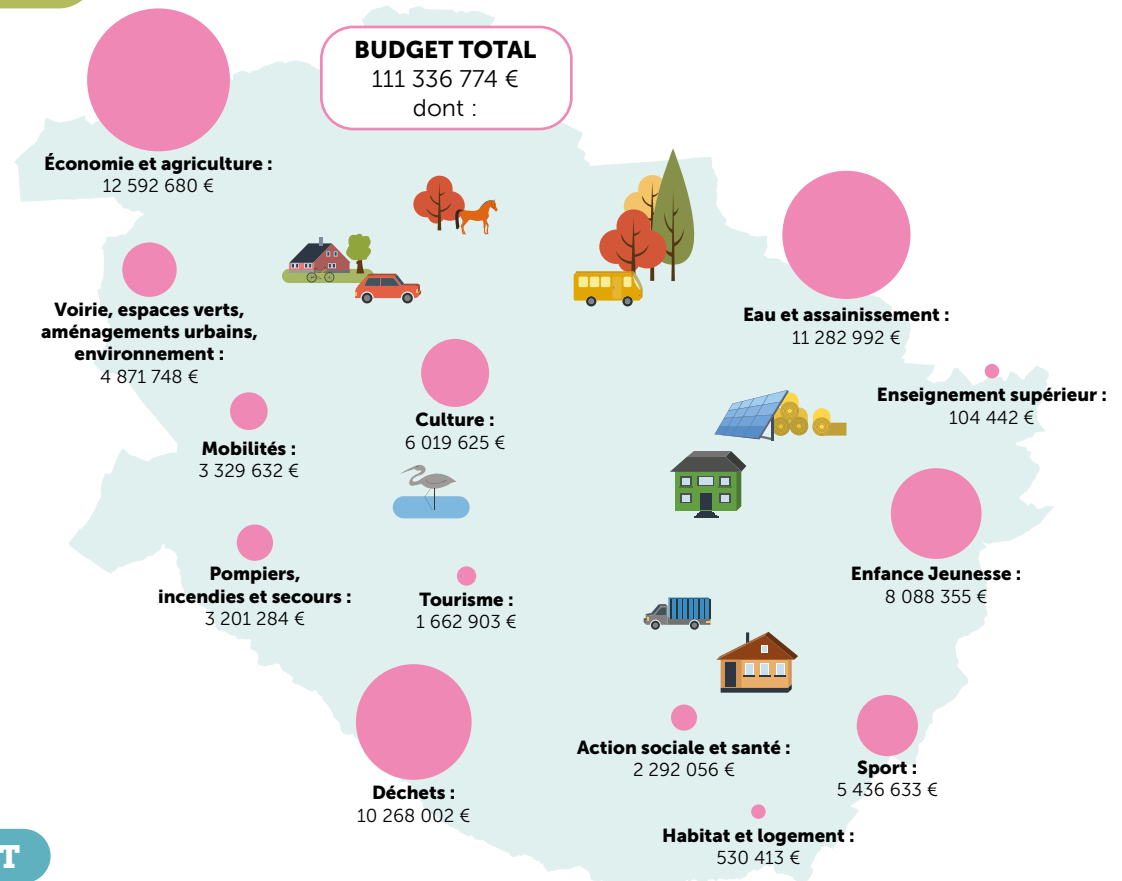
BUDGET TOTAL
111 336 774 €
dont :

Économie et agriculture :
12 592 680 €

Voirie, espaces verts, aménagements urbains, environnement :
4 871 748 €

Mobilités :
3 329 632 €

Pompiers, incendies et secours :
3 201 284 €

Culture :
6 019 625 €

Tourisme :
1 662 903 €

Déchets :
10 268 002 €

Eau et assainissement :
11 282 992 €

Enseignement supérieur :
104 442 €

Enfance Jeunesse :
8 088 355 €

Action sociale et santé :
2 292 056 €

Sport :
5 436 633 €

Habitat et logement :
530 413 €

T